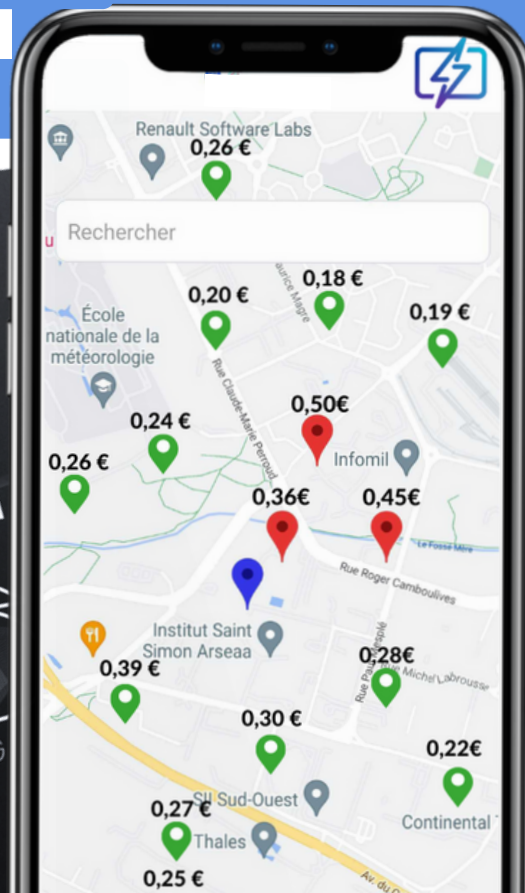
Renault Software Labs
0,26 €
Rechercher
0,18 €
0,20 €
École nationale de la météorologie
0,19 €
0,50€
0,24 €
Infomil
0,26 €
0,36€
0,45€
Rue Claude-Marie Perroud
Rue Roger Camboulives
Le Fossé Mère
Institut Saint Simon Arseaa
0,28€
Rue Michel Labrousse
0,39 €
0,30 €
0,22€
SII Sud-Ouest
0,27 €
Continental
Thales
0,25 €